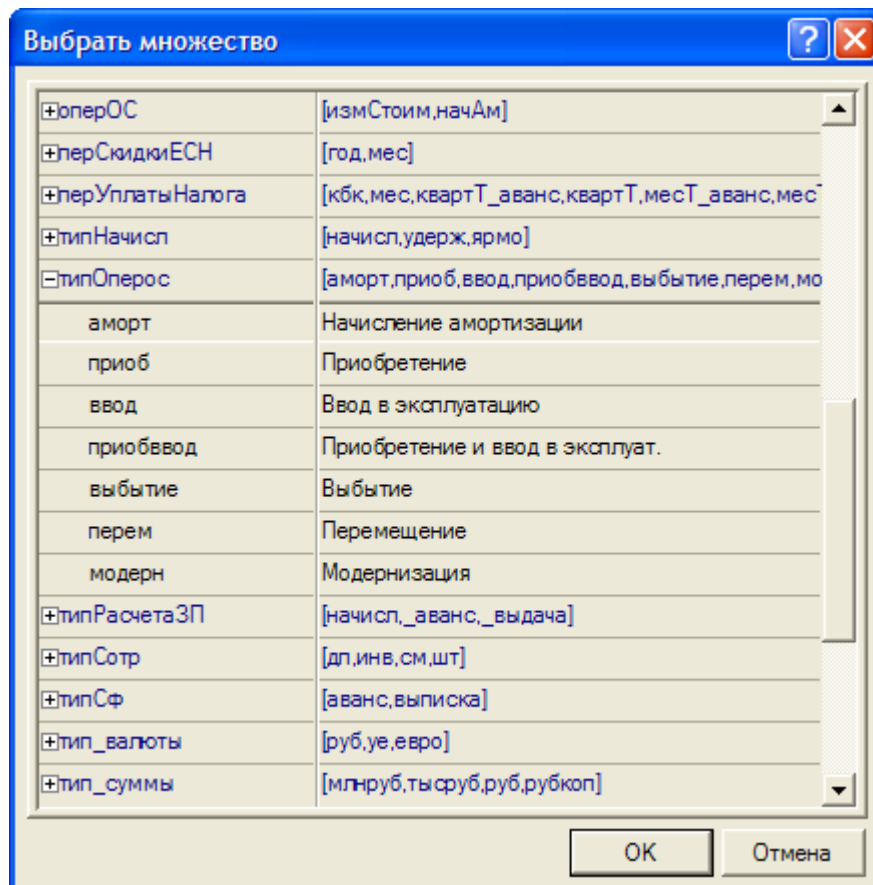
Выбрать множество

| | |
|---|---|
| ⊞операОС | [измСтоим,начАм] |
| ⊞перСкидкиЕСН | [год,мес] |
| ⊞перУплатыНалога | [кбк,мес,квартТ_аванс,квартТ,месТ_аванс,мес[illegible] |
| ⊞типНачисл | [начисл,удерж,ярмо] |
| ⊟типОперос | [аморт,приоб,ввод,приобввод,выбытие,перем,мо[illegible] |
| аморт | Начисление амортизации |
| приоб | Приобретение |
| ввод | Ввод в эксплуатацию |
| приобввод | Приобретение и ввод в эксплуат. |
| выбытие | Выбытие |
| перем | Перемещение |
| модерн | Модернизация |
| ⊞типРасчетаЗП | [начисл,_аванс,_выдача] |
| ⊞типСотр | [дп,инв,см,шт] |
| ⊞типСф | [аванс,выписка] |
| ⊞тип_валюты | [руб,уе,евро] |
| ⊞тип_суммы | [млнруб,тысруб,руб,рубкоп] |

OK Отмена